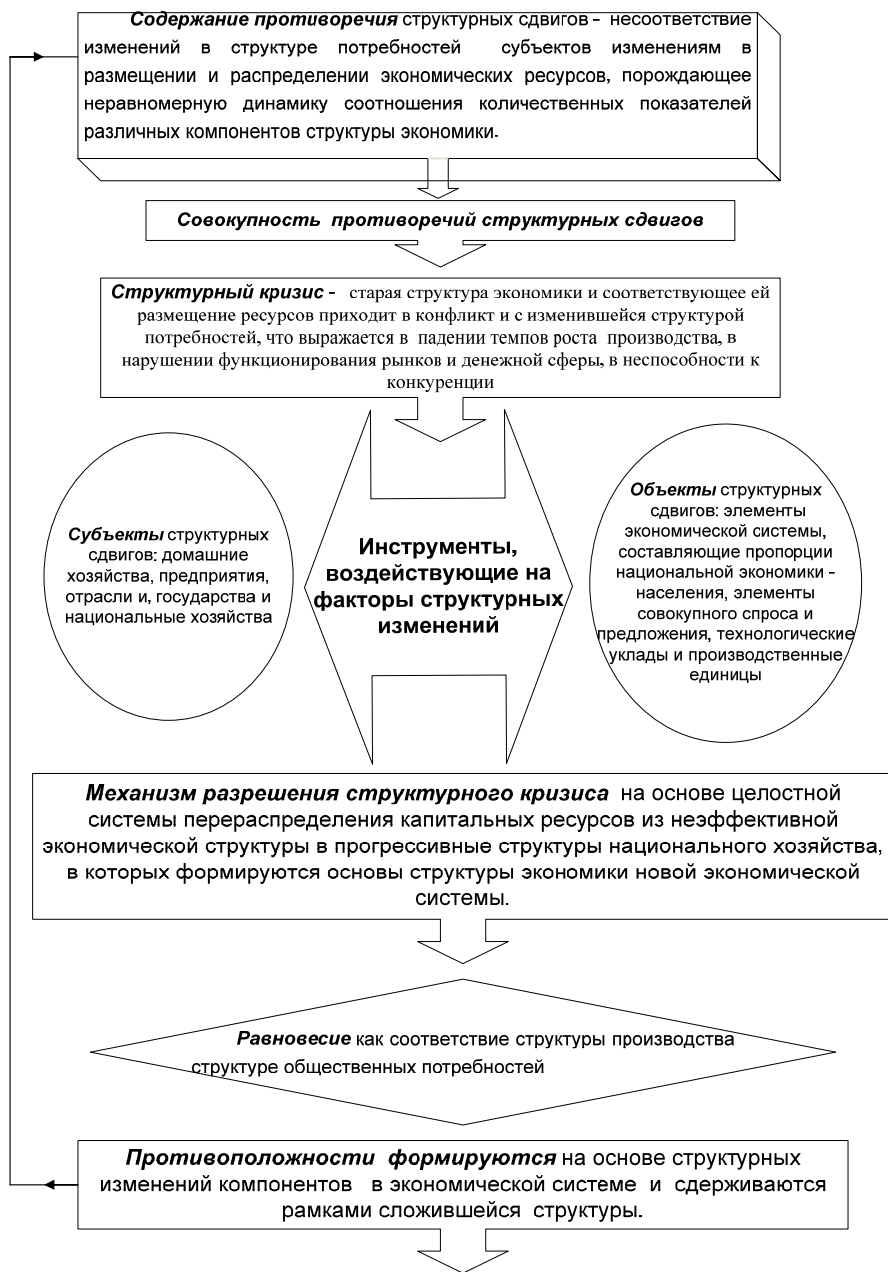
**Содержание противоречия** структурных сдвигов - несоответствие изменений в структуре потребностей субъектов изменениям в размещении и распределении экономических ресурсов, порождающее неравномерную динамику соотношения количественных показателей различных компонентов структуры экономики.

**Совокупность противоречий структурных сдвигов**

**Структурный кризис** - старая структура экономики и соответствующее ей размещение ресурсов приходит в конфликт и с изменившейся структурой потребностей, что выражается в падении темпов роста производства, в нарушении функционирования рынков и денежной сферы, в неспособности к конкуренции

**Субъекты** структурных сдвигов: домашние хозяйства, предприятия, отрасли и, государства и национальные хозяйства

**Инструменты, воздействующие на факторы структурных изменений**

**Объекты** структурных сдвигов: элементы экономической системы, составляющие пропорции национальной экономики - населения, элементы совокупного спроса и предложения, технологические уклады и производственные единицы

**Механизм разрешения структурного кризиса** на основе целостной системы перераспределения капитальных ресурсов из неэффективной экономической структуры в прогрессивные структуры национального хозяйства, в которых формируются основы структуры экономики новой экономической системы.

**Равновесие** как соответствие структуры производства структуре общественных потребностей

**Противоположности формируются** на основе структурных изменений компонентов в экономической системе и сдерживаются рамками сложившейся структуры.